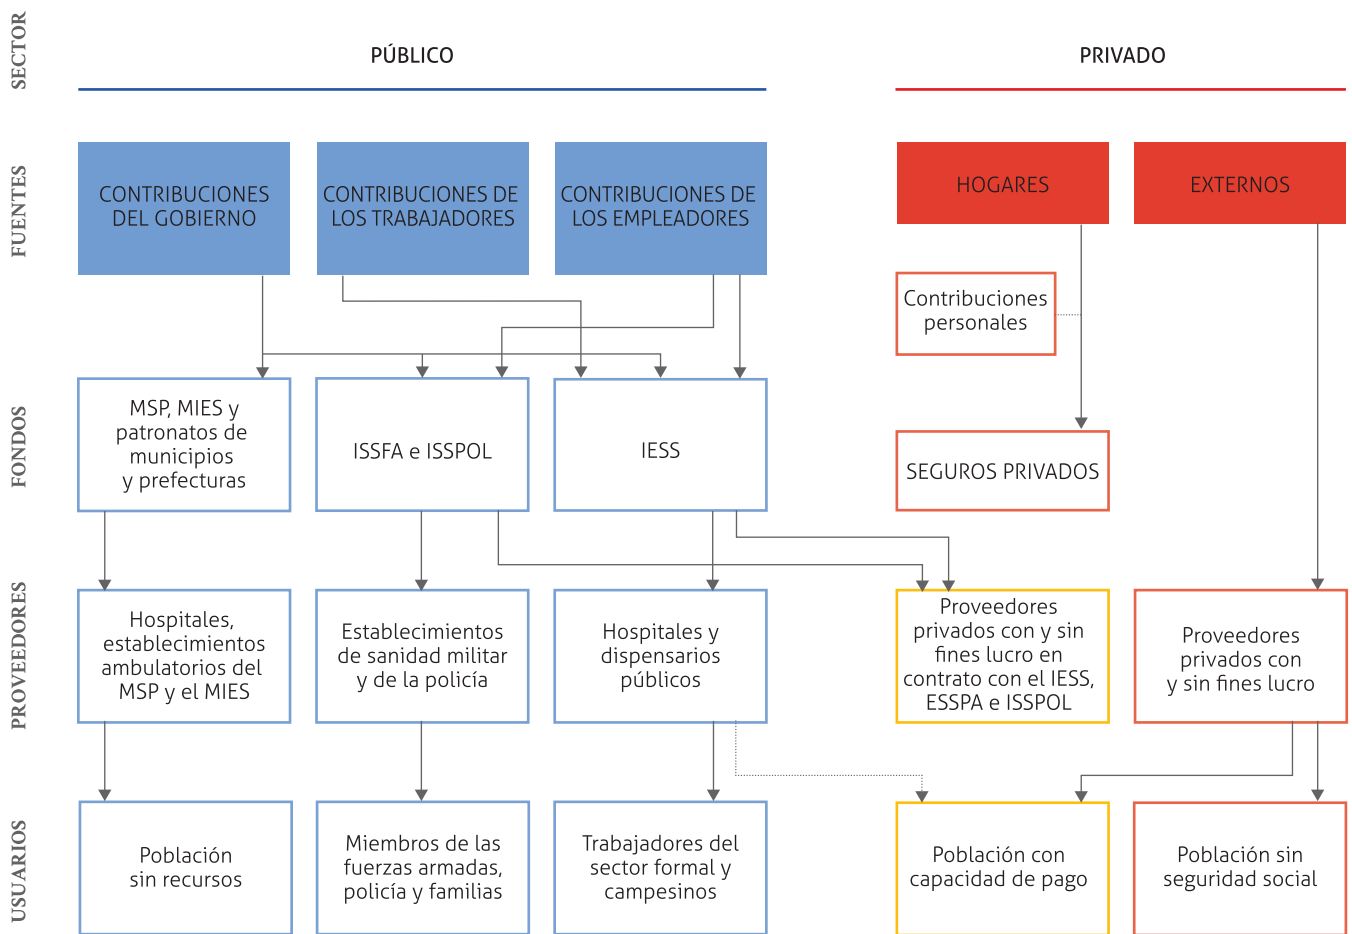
SECTOR

PÚBLICO

PRIVADO

FUENTES

CONTRIBUCIONES DEL GOBIERNO

CONTRIBUCIONES DE LOS TRABAJADORES

CONTRIBUCIONES DE LOS EMPLEADORES

HOGARES

EXTERNOS

Contribuciones personales

FONDOS

MSP, MIES y patronatos de municipios y prefecturas

ISSFA e ISSPOL

IESS

SEGUROS PRIVADOS

PROVEEDORES

Hospitales, establecimientos ambulatorios del MSP y el MIES

Establecimientos de sanidad militar y de la policía

Hospitales y dispensarios públicos

Proveedores privados con y sin fines lucro en contrato con el IESS, ESSPA e ISSPOL

Proveedores privados con y sin fines lucro

USUARIOS

Población sin recursos

Miembros de las fuerzas armadas, policía y familias

Trabajadores del sector formal y campesinos

Población con capacidad de pago

Población sin seguridad social